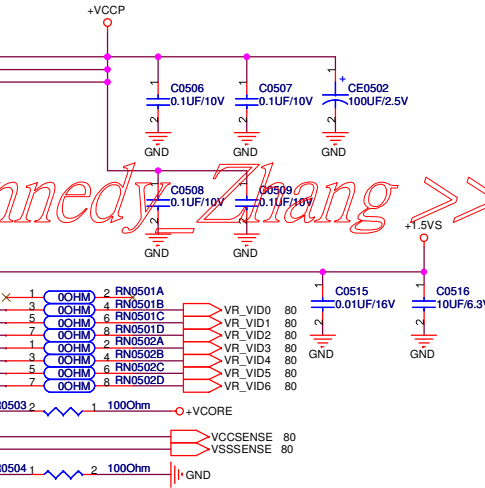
+VCCP

C0506
0.1UF/10V
GND

C0507
0.1UF/10V
GND

CE0502
100UF/2.5V
GND

nnedy_Zhang >>

C0508
0.1UF/10V

C0509
0.1UF/10V

+1.5VS

C0515
0.01UF/16V
GND

C0516
10UF/6.3V
GND

| | | | | | |
|---|---|---|---|---|---|
| 1 | 0OHM | 2 | RN0501A | | |
| 3 | 0OHM | 4 | RN0501B | VR_VID0 | 80 |
| 5 | 0OHM | 6 | RN0501C | VR_VID1 | 80 |
| 7 | 0OHM | 8 | RN0501D | VR_VID2 | 80 |
| 1 | 0OHM | 2 | RN0502A | VR_VID3 | 80 |
| 3 | 0OHM | 4 | RN0502B | VR_VID4 | 80 |
| 5 | 0OHM | 6 | RN0502C | VR_VID5 | 80 |
| 7 | 0OHM | 8 | RN0502D | VR_VID6 | 80 |

R0503 2 1 100Ohm +VCORE

VCCSENSE 80
VSSSENSE 80

R0504 1 2 100Ohm GND